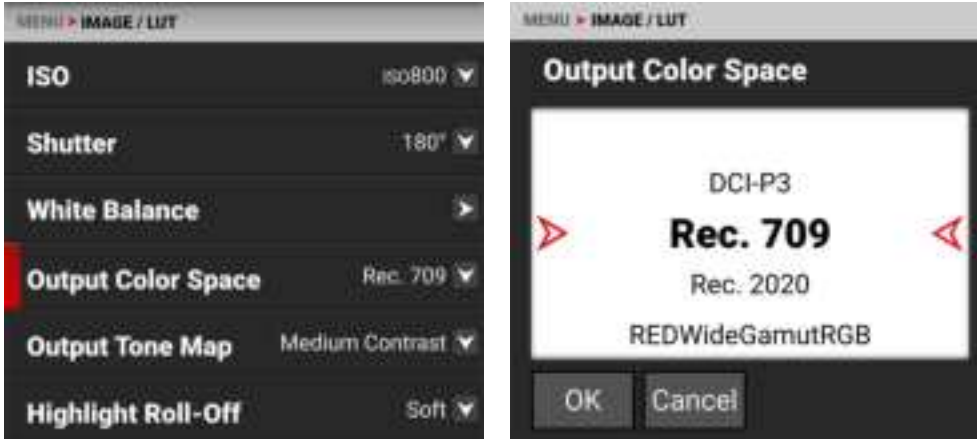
MENU > IMAGE / LUT

ISO ISO800

Shutter 180°

White Balance

Output Color Space Rec. 709

Output Tone Map Medium Contrast

Highlight Roll-Off Soft

MENU > IMAGE / LUT

Output Color Space

DCI-P3

Rec. 709

Rec. 2020

REDWideGamutRGB

OK Cancel